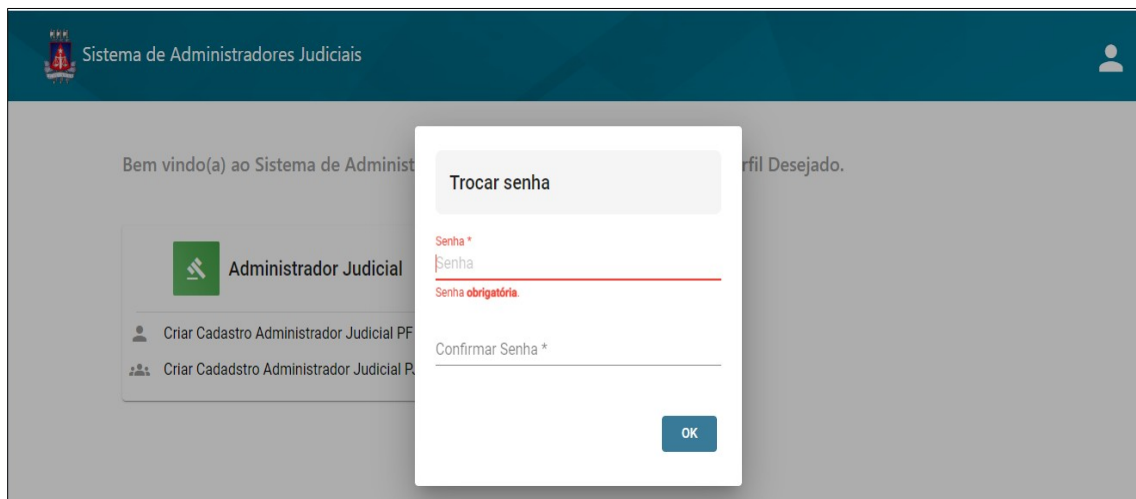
Sistema de Administradores Judiciais

Bem vindo(a) ao Sistema de Administ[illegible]rfil Desejado.

Administrador Judicial

Criar Cadastro Administrador Judicial PF

Criar Cadadstro Administrador Judicial P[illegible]

Trocar senha

Senha *

Senha

Senha obrigatória.

Confirmar Senha *

OK